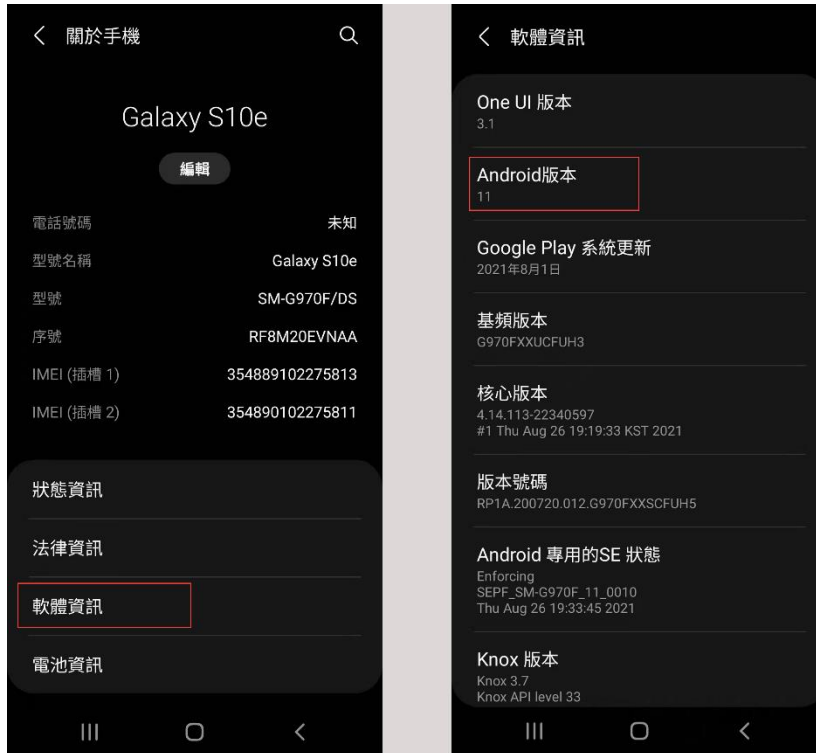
< 關於手機

Galaxy S10e

編輯

| | |
|---|---|
| 電話號碼 | 未知 |
| 型號名稱 | Galaxy S10e |
| 型號 | SM-G970F/DS |
| 序號 | RF8M20EVNAA |
| IMEI (插槽 1) | 354889102275813 |
| IMEI (插槽 2) | 354890102275811 |

狀態資訊

法律資訊

軟體資訊

電池資訊

< 軟體資訊

One UI 版本
3.1

Android版本
11

Google Play 系統更新
2021年8月1日

基頻版本
G970FXXUCFUH3

核心版本
4.14.113-22340597
#1 Thu Aug 26 19:19:33 KST 2021

版本號碼
RP1A.200720.012.G970FXXSCFUH5

Android 專用的SE 狀態
Enforcing
SEPF_SM-G970F_11_0010
Thu Aug 26 19:33:45 2021

Knox 版本
Knox 3.7
Knox API level 33